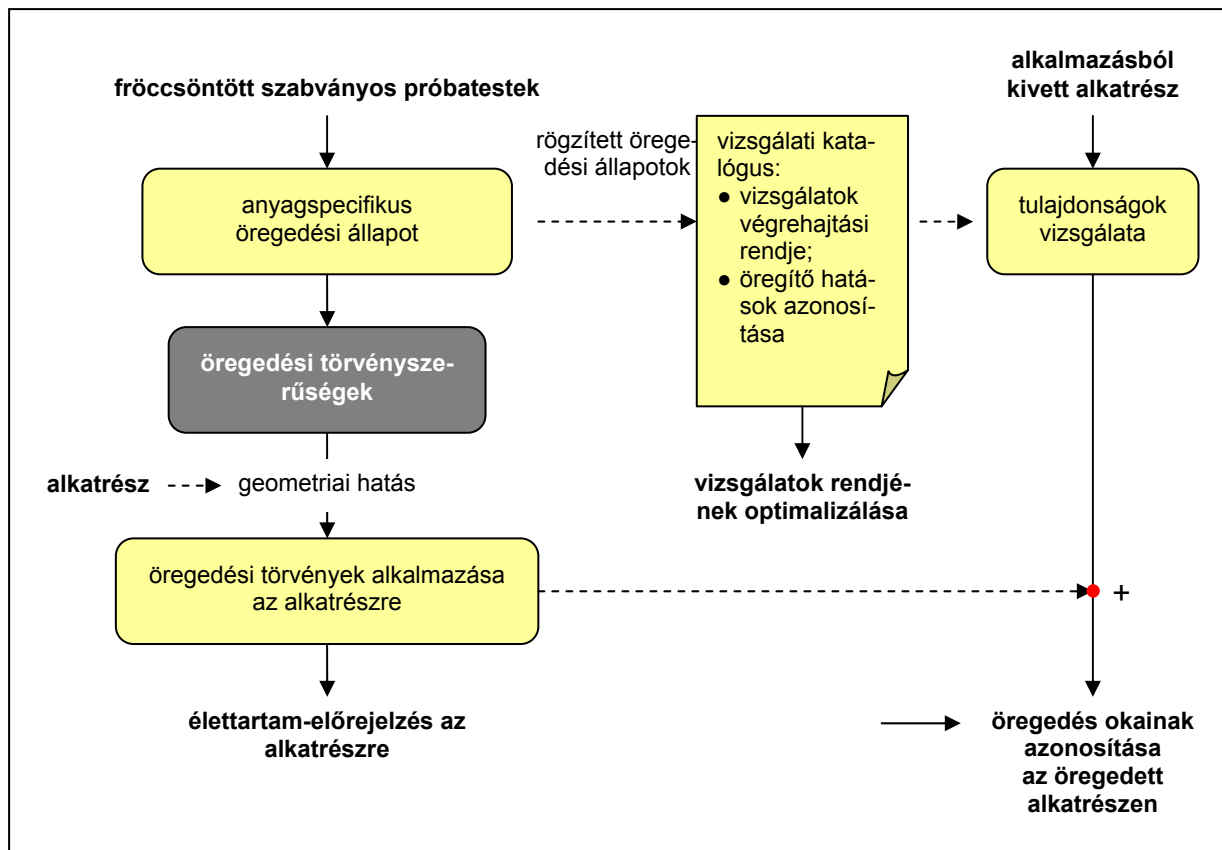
fröccsöntött szabványos próbatestek

anyagspecifikus öregedési állapot

rögzített öregedési állapotok

vizsgálati katalógus:
● vizsgálatok végrehajtási rendje;
● öregítő hatások azonosítása

alkalmazásból kivett alkatrész

tulajdonságok vizsgálata

öregedési törvényszerűségek

alkatrész geometriai hatás

vizsgálatok rendjének optimalizálása

öregedési törvények alkalmazása az alkatrészre

+

élettartam-előrejelzés az alkatrészre

öregedés okainak azonosítása az öregedett alkatrészen